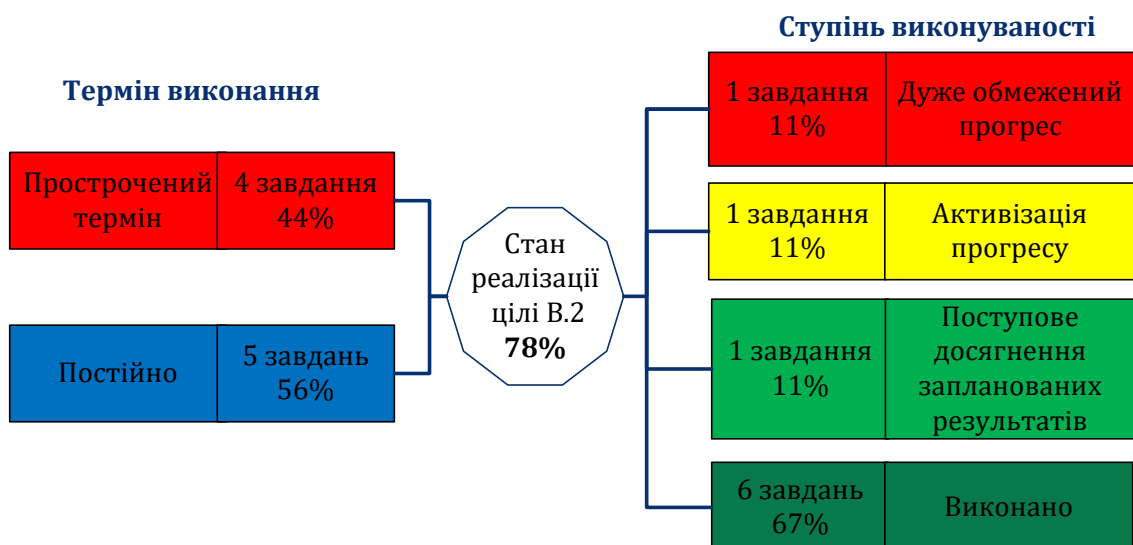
Термін виконання

| Прострочений термін | 4 завдання 44% |
|---|---|
| Постійно | 5 завдань 56% |

Стан реалізації цілі В.2 **78%**

Ступінь виконуваності

| 1 завдання 11% | Дуже обмежений прогрес |
|---|---|
| 1 завдання 11% | Активізація прогресу |
| 1 завдання 11% | Поступове досягнення запланованих результатів |
| 6 завдань 67% | Виконано |